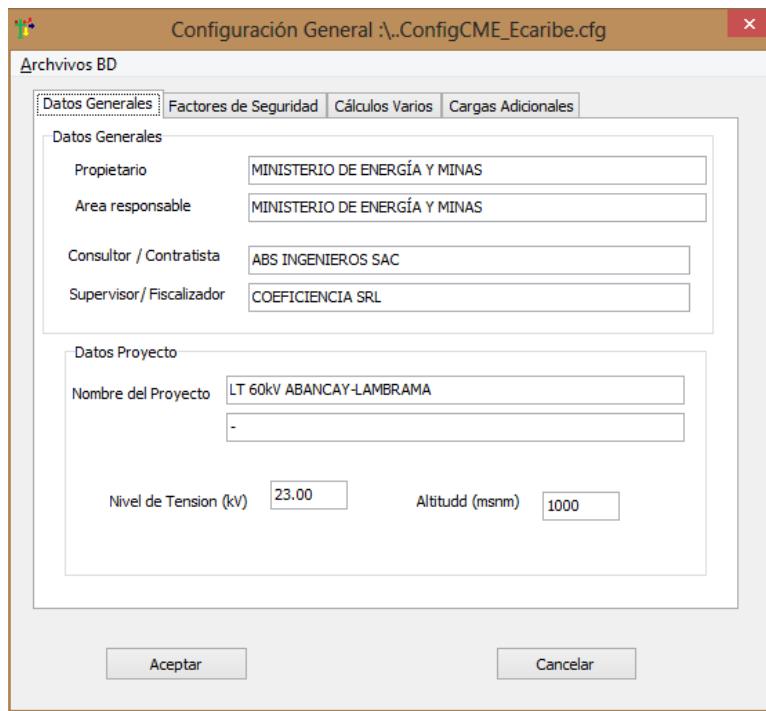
Configuración General :\..ConfigCME_Ecaribe.cfg

Archvivos BD

Datos Generales | Factores de Seguridad | Cálculos Varios | Cargas Adicionales

Datos Generales

Propietario: MINISTERIO DE ENERGÍA Y MINAS

Area responsable: MINISTERIO DE ENERGÍA Y MINAS

Consultor / Contratista: ABS INGENIEROS SAC

Supervisor/ Fiscalizador: COEFICIENCIA SRL

Datos Proyecto

Nombre del Proyecto: LT 60kV ABANCAY-LAMBRAMA

-

Nivel de Tension (kV): 23.00

Altitudd (msnm): 1000

Aceptar

Cancelar